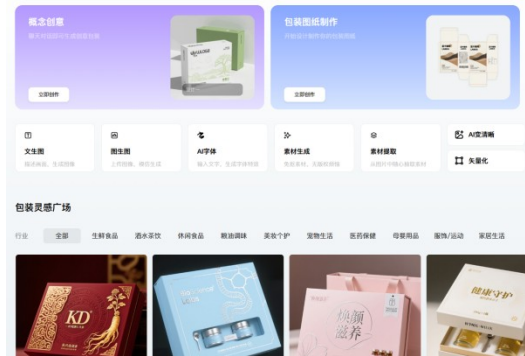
概念创意

立即创作

包装图纸制作

立即创作

文生图

图生图

AI字体

素材生成

素材提取

AI变清晰

矢量化

包装灵感广场

行业 全部 生鲜食品 酒水茶饮 休闲食品 粮油调味 美妆个护 宠物生活 医药保健 母婴用品 服饰/运动 家居生活

KD

焕颜滋养

健康守护